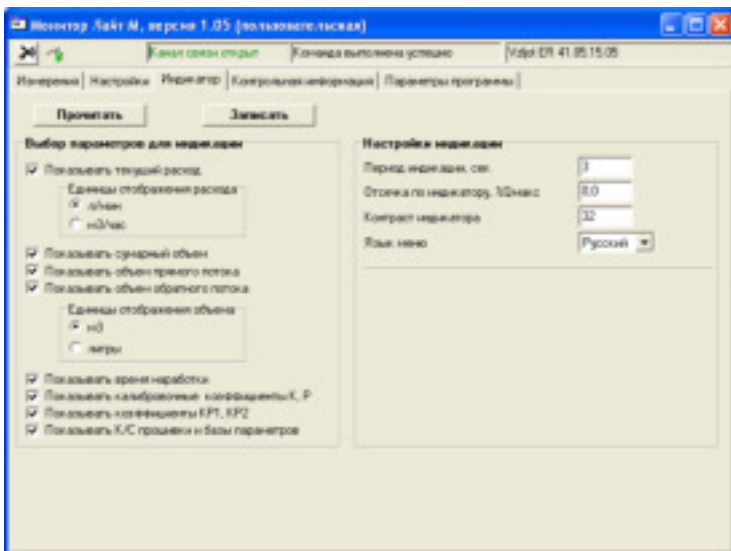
Монитор Лайт М, версия 1.05 (пользовательская)

Канал связи открыт | Команда выполнена успешно | Vzljot ER 41.05.15.05

Измерения | Настройки | Индикатор | Контрольная информация | Параметры программы

Прочитать | Записать

Выбор параметров для индикации

Показывать текущий расход

Единицы отображения расхода

л/мин

м3/час

Показывать суммарный объем

Показывать объем прямого потока

Показывать объем обратного потока

Единицы отображения объема

м3

литры

Показывать время наработки

Показывать калибровочные коэффициенты К, Р

Показывать коэффициенты КР1, КР2

Показывать К/С прошивки и базы параметров

Настройки индикации

Период индикации, сек. | 1

Отсечка по индикатору, %Qмакс | 0,0

Контраст индикатора | 32

Язык меню | Русский